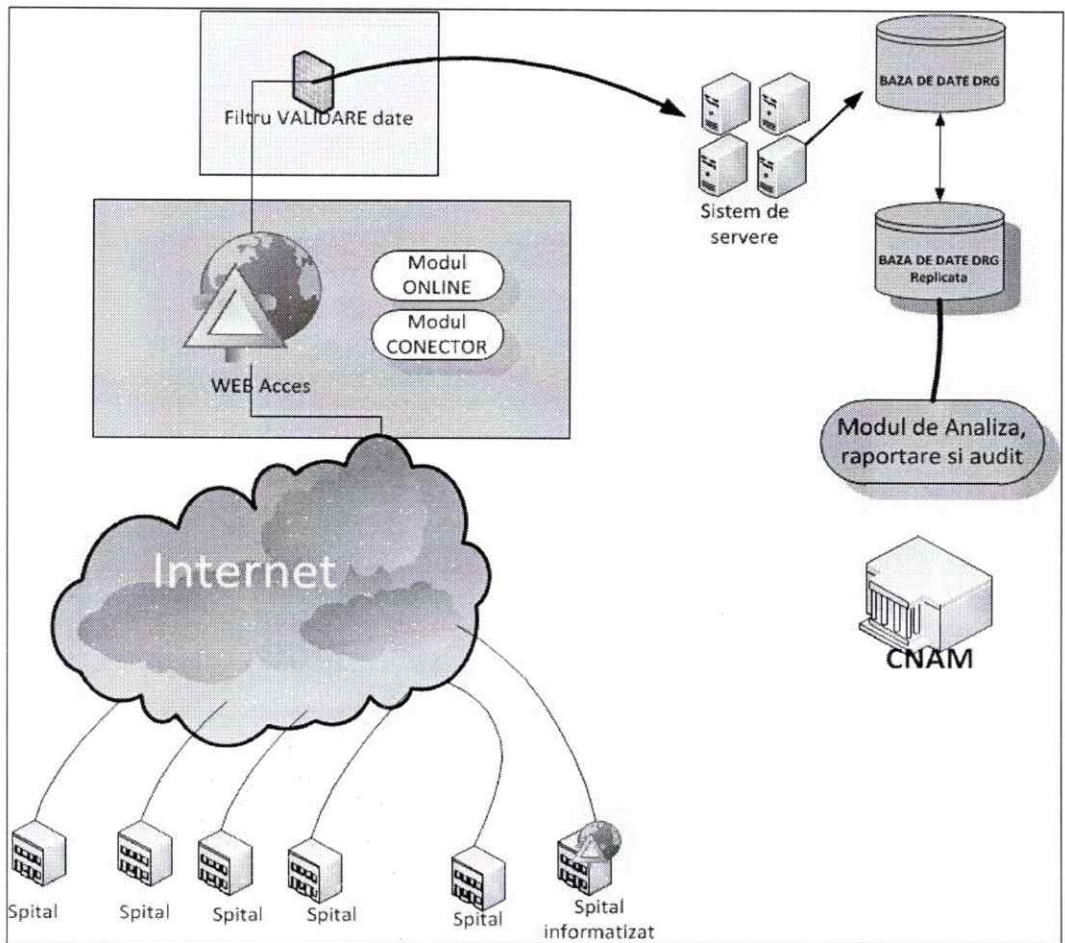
Filtru VALIDARE date

Sistem de servere

BAZA DE DATE DRG

BAZA DE DATE DRG Replicata

Modul ONLINE

Modul CONECTOR

WEB Acces

Modul de Analiza, raportare si audit

Internet

CNAM

Spital

Spital

Spital

Spital

Spital

Spital informatizat